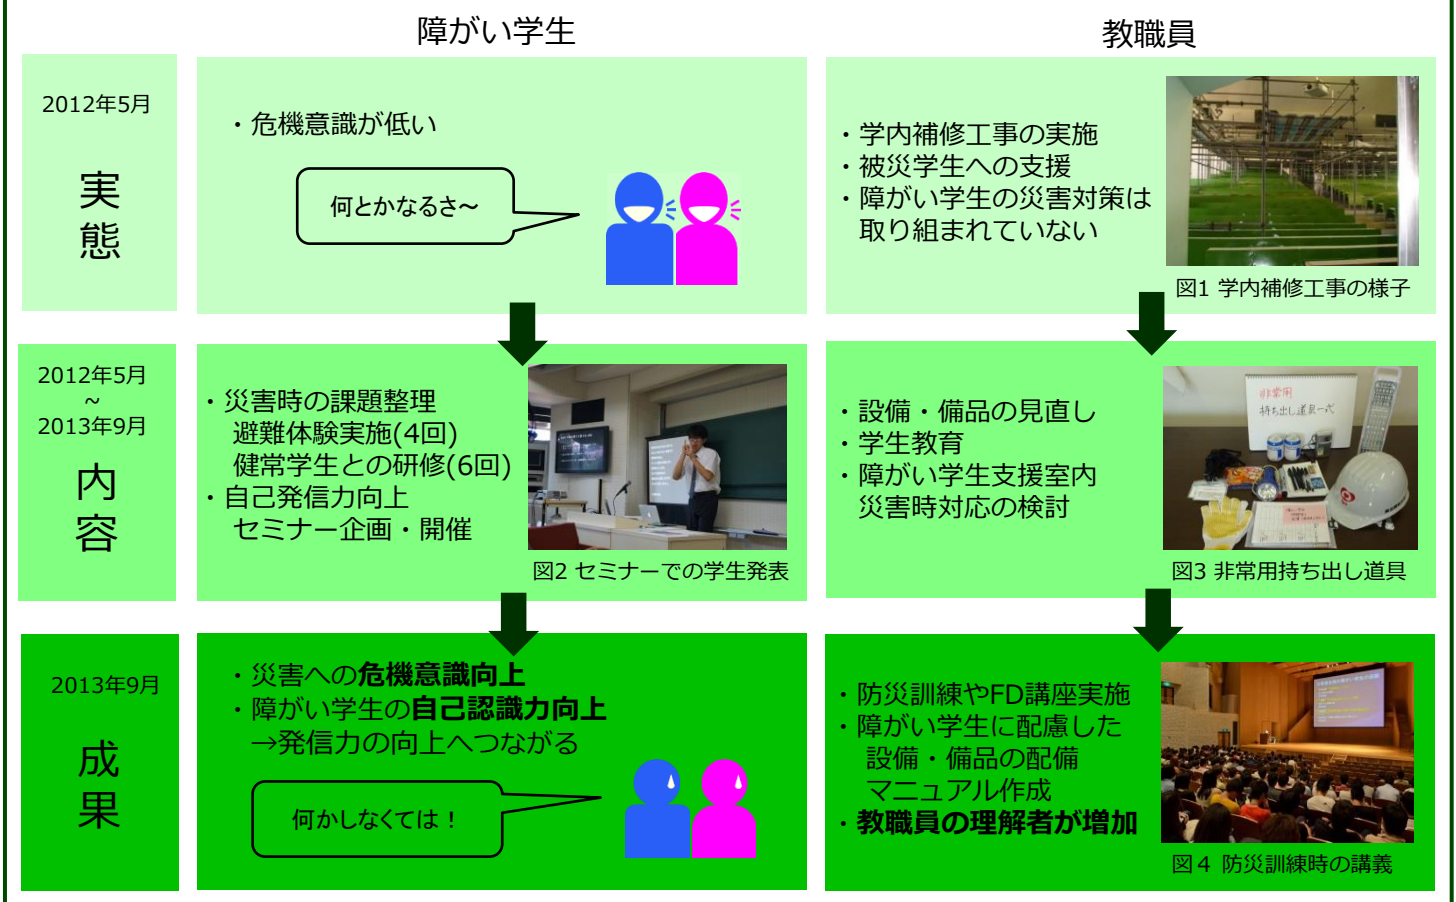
障がい学生

教職員

2012年5月

実態

・危機意識が低い

何とかなるさ~

・学内補修工事の実施
・被災学生への支援
・障がい学生の災害対策は取り組まれていない

図1 学内補修工事の様子

2012年5月
~
2013年9月

内容

・災害時の課題整理
避難体験実施(4回)
健常学生との研修(6回)
・自己発信力向上
セミナー企画・開催

図2 セミナーでの学生発表

・設備・備品の見直し
・学生教育
・障がい学生支援室内災害時対応の検討

非常用
持ち出し道具一式

図3 非常用持ち出し道具

2013年9月

成果

・災害への危機意識向上
・障がい学生の自己認識力向上
→発信力の向上へつながる

何かしなくては！

・防災訓練やFD講座実施
・障がい学生に配慮した設備・備品の配備
マニュアル作成
・教職員の理解者が増加

図４ 防災訓練時の講義